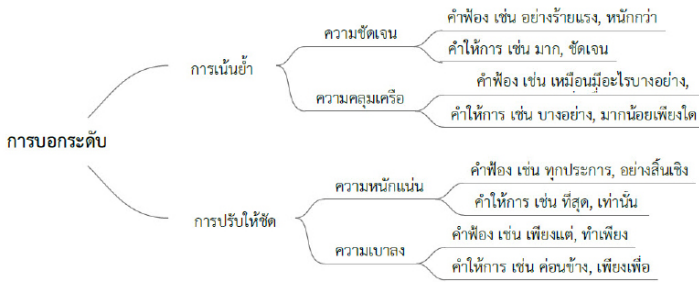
การบอกระดับ

การเน้นย้ำ

ความชัดเจน

คำฟ้อง เช่น อย่างร้ายแรง, หนักกว่า

คำให้การ เช่น มาก, ชัดเจน

ความคลุมเครือ

คำฟ้อง เช่น เหมือนมีอะไรบางอย่าง,

คำให้การ เช่น บางอย่าง, มากน้อยเพียงใด

การปรับให้ชัด

ความหนักแน่น

คำฟ้อง เช่น ทุกประการ, อย่างสิ้นเชิง

คำให้การ เช่น ที่สุด, เท่านั้น

ความเบาลง

คำฟ้อง เช่น เพียงแต่, ทำเพียง

คำให้การ เช่น ค่อนข้าง, เพียงเพื่อ